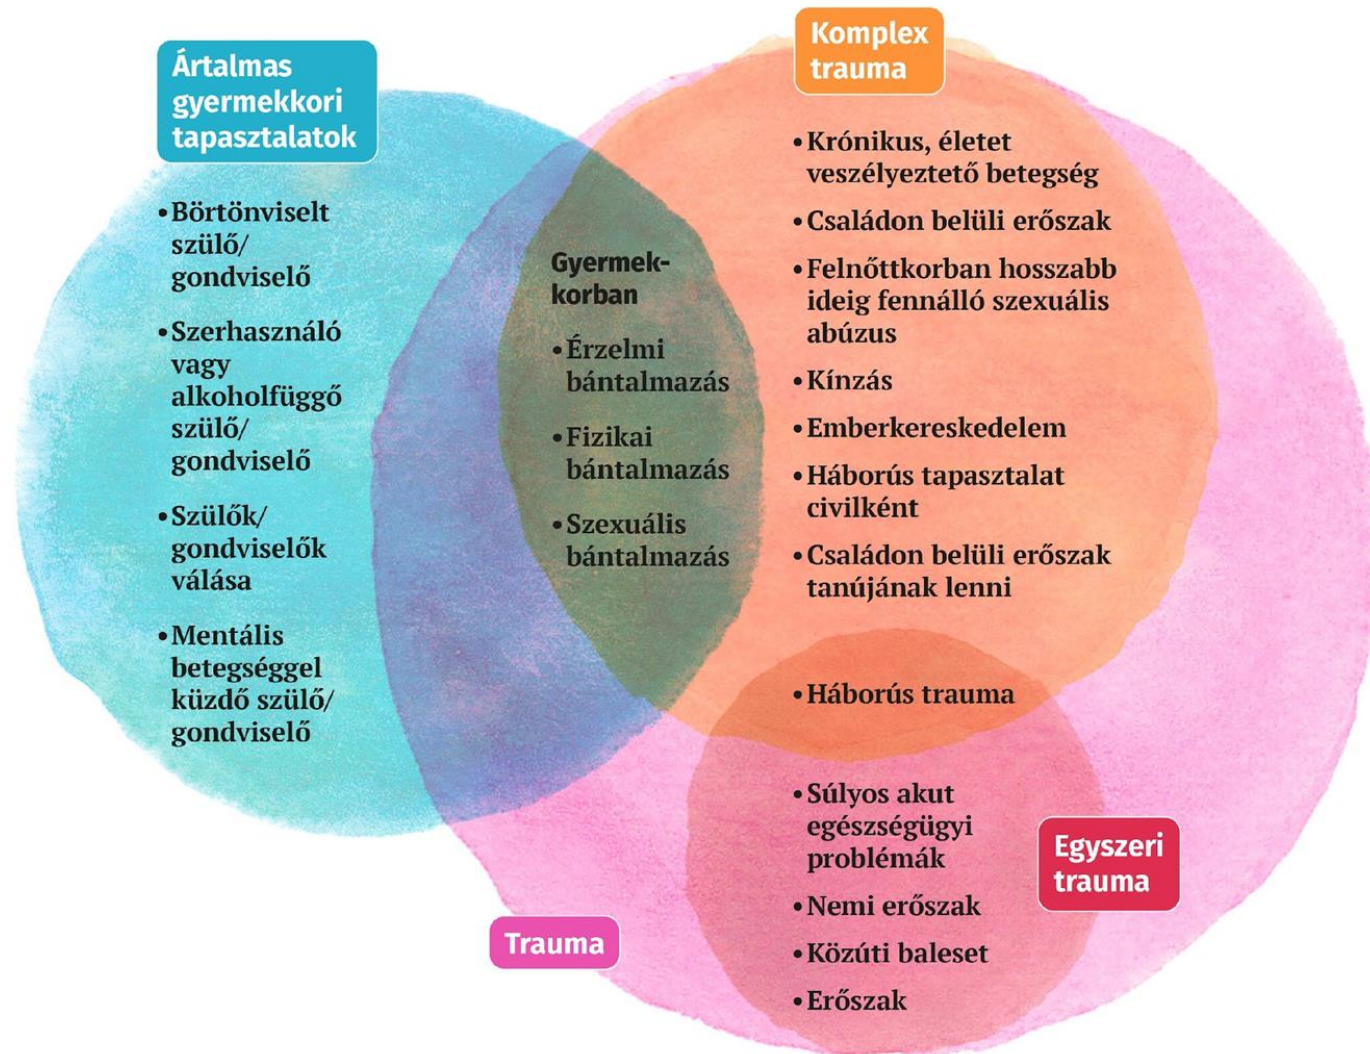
Ártalmas gyermekkori tapasztalatok

• Börtönviselt szülő/gondviselő
• Szerhasználó vagy alkoholfüggő szülő/gondviselő
• Szülők/gondviselők válása
• Mentális betegséggel küzdő szülő/gondviselő

Komplex trauma

• Krónikus, életet veszélyeztető betegség
• Családon belüli erőszak
• Felnőttkorban hosszabb ideig fennálló szexuális abúzus
• Kínzás
• Emberkereskedelem
• Háborús tapasztalat civilként
• Családon belüli erőszak tanújának lenni

Gyermekkorban

• Érzelmi bántalmazás
• Fizikai bántalmazás
• Szexuális bántalmazás

• Háborús trauma

• Súlyos akut egészségügyi problémák
• Nemi erőszak
• Közúti baleset
• Erőszak

Egyszeri trauma

Trauma